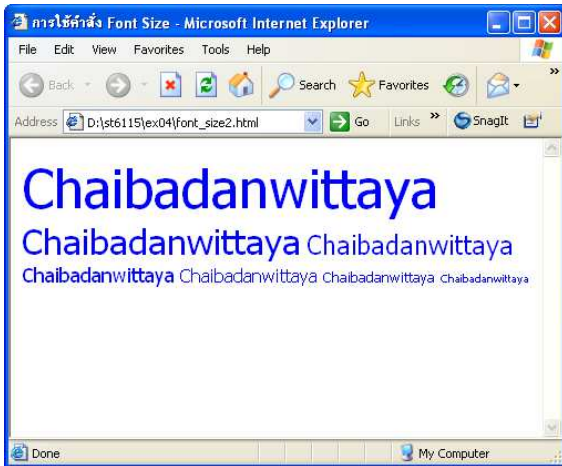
การใช้คำสั่ง Font Size - Microsoft Internet Explorer

File Edit View Favorites Tools Help

Back Search Favorites

Address D:\st6115\ex04\font_size2.html Go Links » SnagIt

Chaibadanwittaya

Chaibadanwittaya Chaibadanwittaya

Chaibadanwittaya Chaibadanwittaya Chaibadanwittaya Chaibadanwittaya

Done My Computer